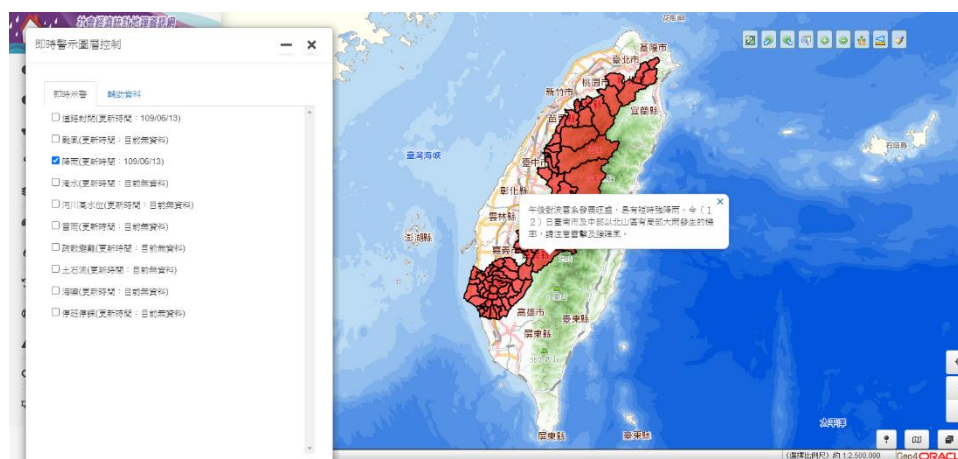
社會經濟統計地理資訊網

即時警示圖層控制

即時示警　觀測資料

道路封閉(更新時間：109/06/13)

颱風(更新時間：目前無資料)

降雨(更新時間：109/06/13)

淹水(更新時間：目前無資料)

河川高水位(更新時間：目前無資料)

雷雨(更新時間：目前無資料)

疏散避難(更新時間：目前無資料)

土石流(更新時間：目前無資料)

海嘯(更新時間：目前無資料)

停班停課(更新時間：目前無資料)

午後對流雲系發展旺盛，易有短時強降雨，今（12）日臺南市及中部以北山區有局部大雨發生的機率，請注意雷擊及強陣風。

基隆市
臺北市
新竹市
桃園市
苗栗縣
宜蘭縣
臺灣海峽
臺中市
彰化縣
雲林縣
澎湖縣
嘉義市
臺南市
高雄市
臺東縣
屏東縣
恆春鎮
蘭嶼鄉
太平洋
石垣島
與那國島

(選擇比例尺) 約 1:2,500,000
Geo4 ORACLE